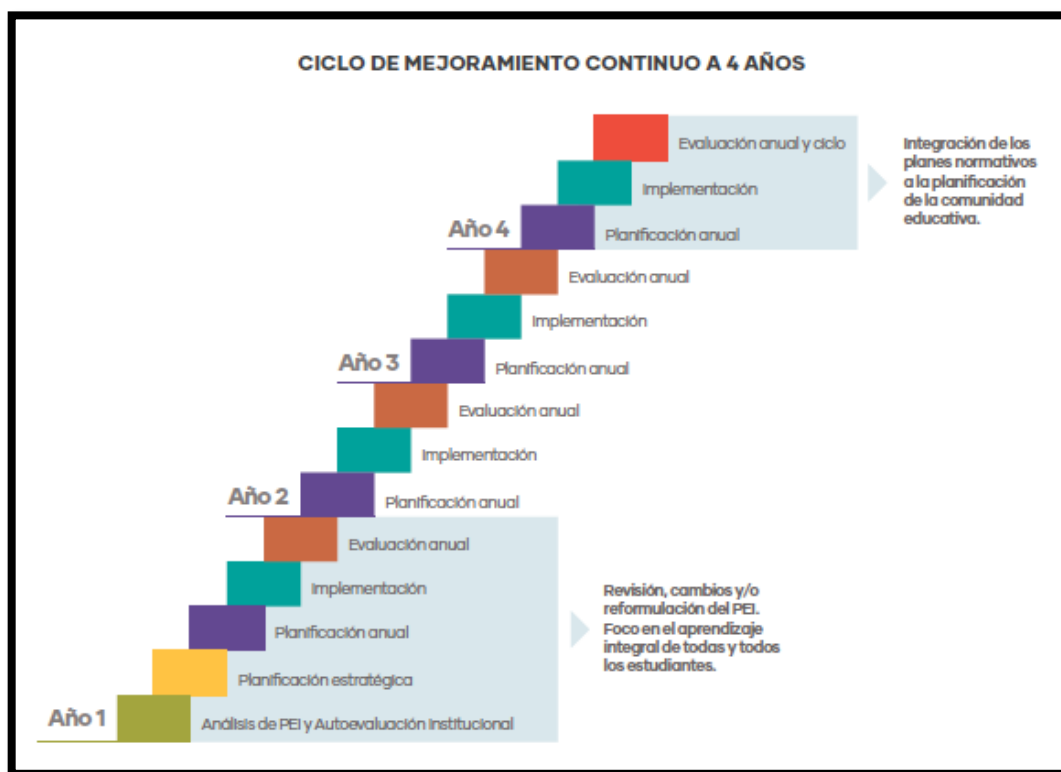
CICLO DE MEJORAMIENTO CONTINUO A 4 AÑOS

Evaluación anual y ciclo
Implementación
Año 4
Planificación anual

Integración de los planes normativos a la planificación de la comunidad educativa.

Evaluación anual
Implementación
Año 3
Planificación anual
Evaluación anual
Implementación
Año 2
Planificación anual
Evaluación anual
Implementación
Planificación anual
Planificación estratégica
Año 1
Análisis de PEI y Autoevaluación institucional

Revisión, cambios y/o reformulación del PEI. Foco en el aprendizaje integral de todas y todos los estudiantes.